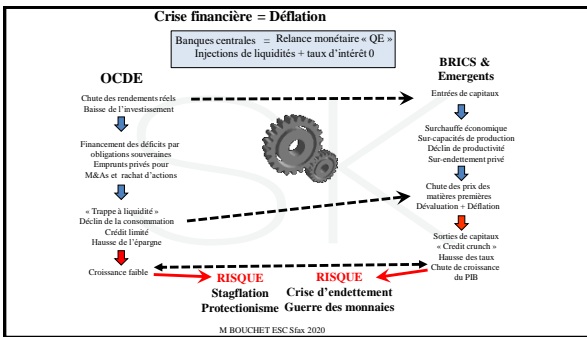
Crise financière = Déflation

Banques centrales = Relance monétaire « QE »
Injections de liquidités + taux d'intérêt 0

OCDE

Chute des rendements réels
Baisse de l'investissement

Financement des déficits par obligations souveraines
Emprunts privés pour M&As et rachat d'actions

« Trappe à liquidité »
Déclin de la consommation
Crédit limité
Hausse de l'épargne

Croissance faible

BRICS & Emergents

Entrées de capitaux

Surchauffe économique
Sur-capacités de production
Déclin de productivité
Sur-endettement privé

Chute des prix des matières premières
Dévaluation + Déflation

Sorties de capitaux
« Credit crunch »
Hausse des taux
Chute de croissance du PIB

RISQUE
Stagflation
Protectionisme

RISQUE
Crise d'endettement
Guerre des monnaies

M BOUCHET ESC Sfax 2020